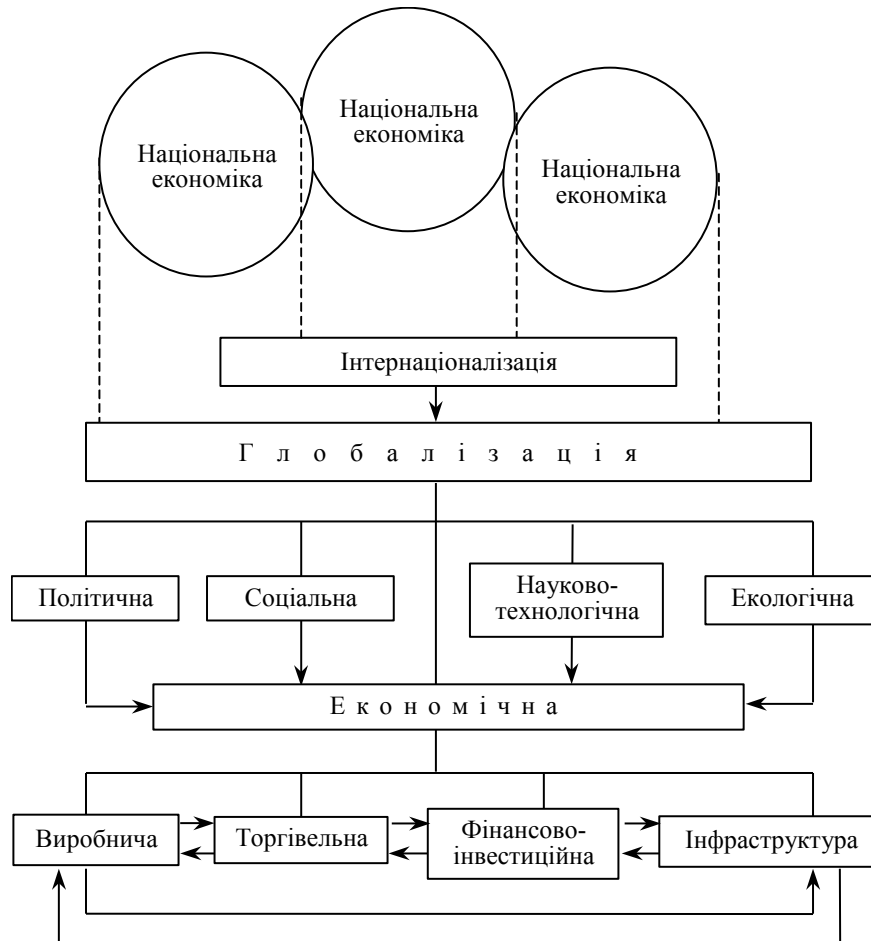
Національна економіка

Національна економіка

Національна економіка

Інтернаціоналізація

Г л о б а л і з а ц і я

Політична

Соціальна

Науково-технологічна

Екологічна

Е к о н о м і ч н а

Виробнича

Торгівельна

Фінансово-інвестиційна

Інфраструктура